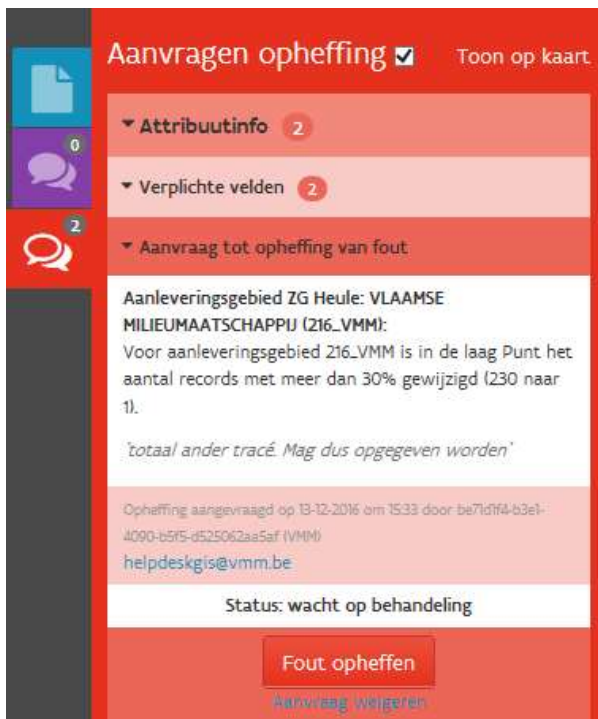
0

2

Aanvragen opheffing ☑ Toon op kaart

Attribuutinfo 2

Verplichte velden 2

Aanvraag tot opheffing van fout

Aanleveringsgebied ZG Heule: VLAAMSE MILIEUMAATSCHAPPIJ (216_VMM):
Voor aanleveringsgebied 216_VMM is in de laag Punt het aantal records met meer dan 30% gewijzigd (230 naar 1).

'totaal ander tracé. Mag dus opgegeven worden'

Opheffing aangevraagd op 13-12-2016 om 15:33 door be71d1f4-b3e1-4090-b5f5-d525062aa5af (VMM)
helpdeskgis@vmm.be

Status: wacht op behandeling

Fout opheffen

Aanvraag weigeren